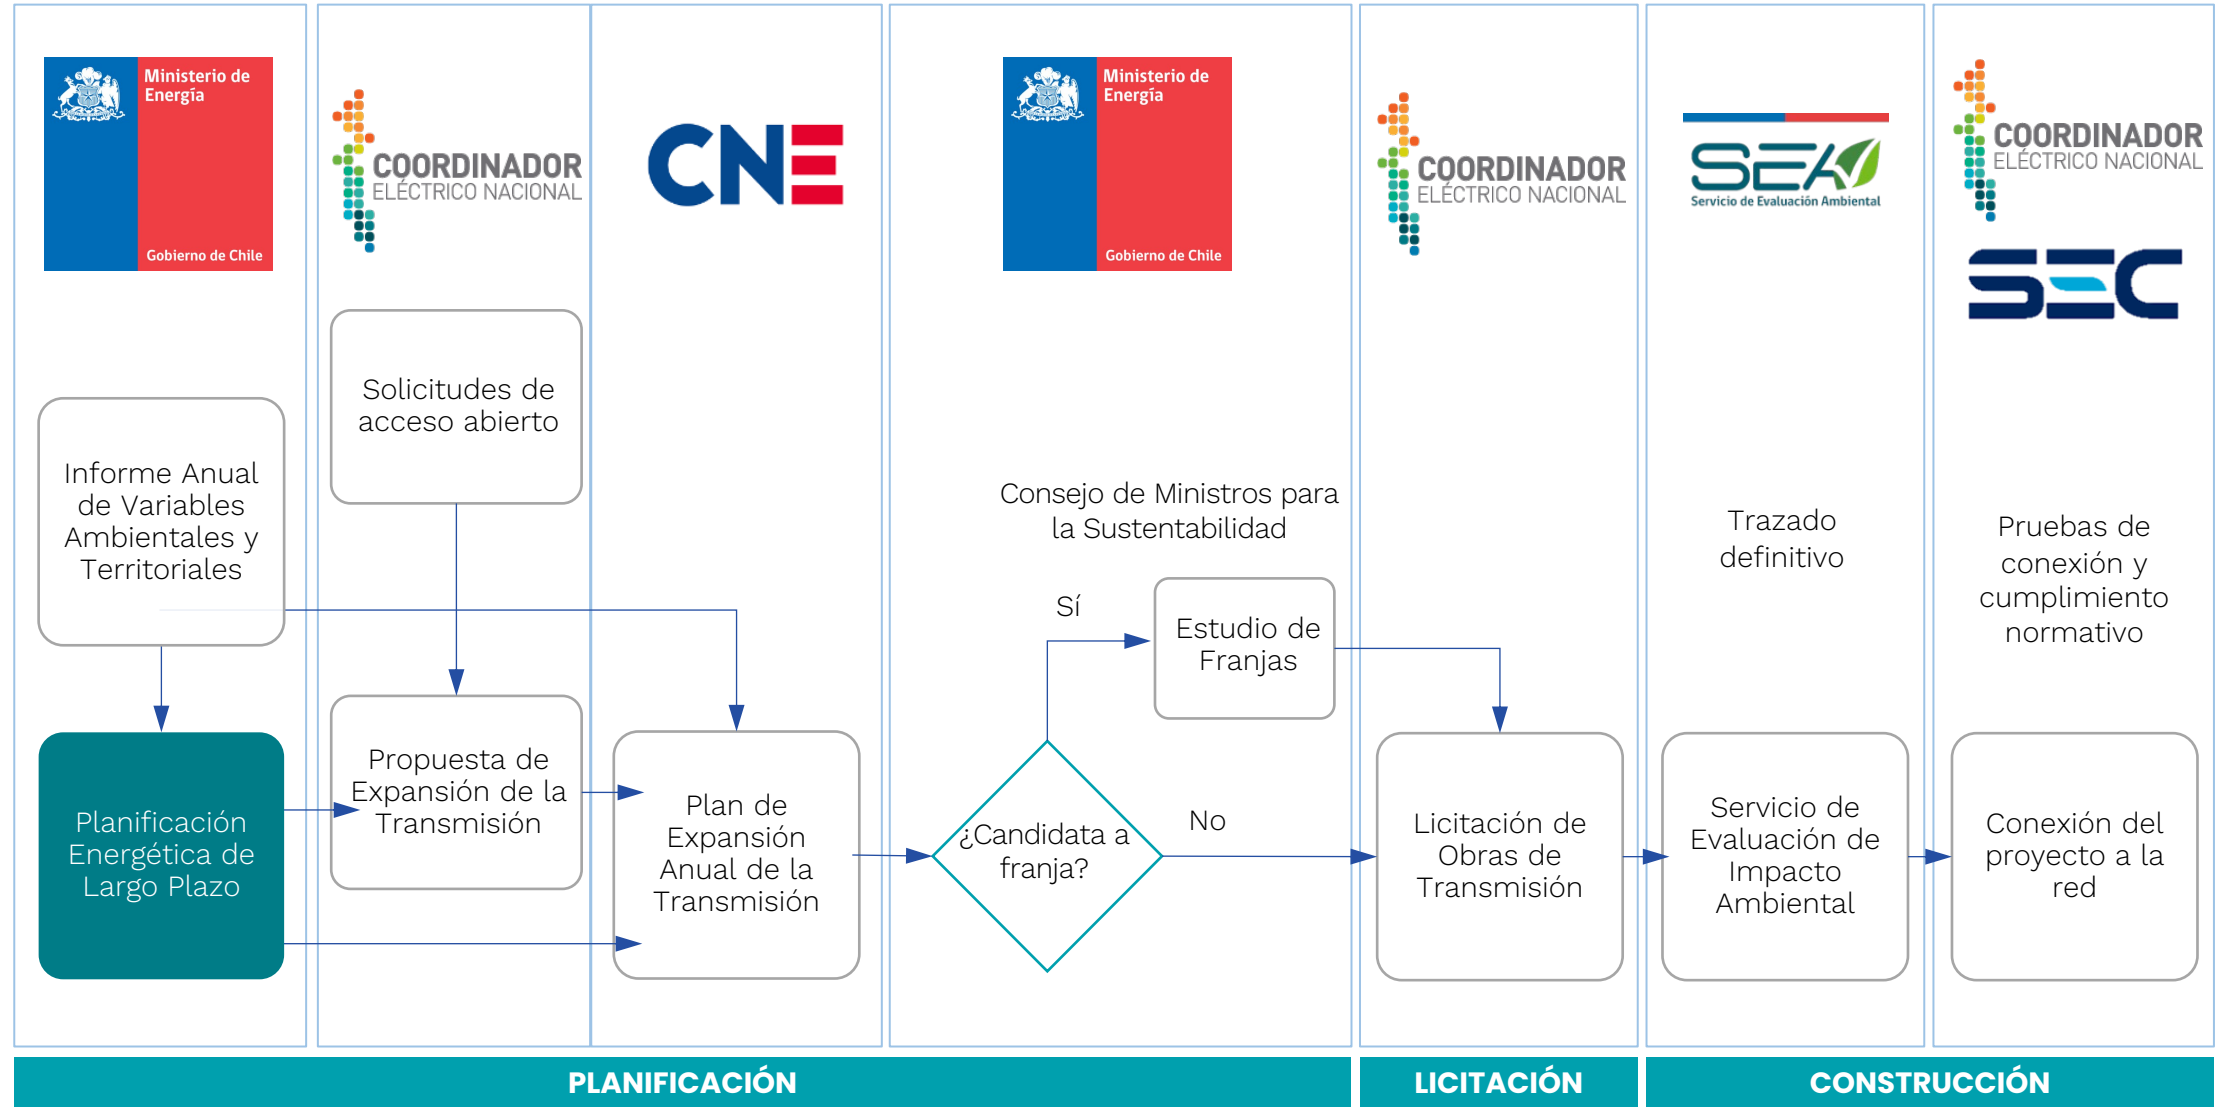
Ministerio de Energía

Gobierno de Chile

COORDINADOR ELÉCTRICO NACIONAL

CNE

Ministerio de Energía

Gobierno de Chile

COORDINADOR ELÉCTRICO NACIONAL

SEA

Servicio de Evaluación Ambiental

COORDINADOR ELÉCTRICO NACIONAL

SEC

Solicitudes de acceso abierto

Informe Anual de Variables Ambientales y Territoriales

Consejo de Ministros para la Sustentabilidad

Trazado definitivo

Pruebas de conexión y cumplimiento normativo

Sí

Estudio de Franjas

Planificación Energética de Largo Plazo

Propuesta de Expansión de la Transmisión

Plan de Expansión Anual de la Transmisión

¿Candidata a franja?

No

Licitación de Obras de Transmisión

Servicio de Evaluación de Impacto Ambiental

Conexión del proyecto a la red

PLANIFICACIÓN

LICITACIÓN

CONSTRUCCIÓN